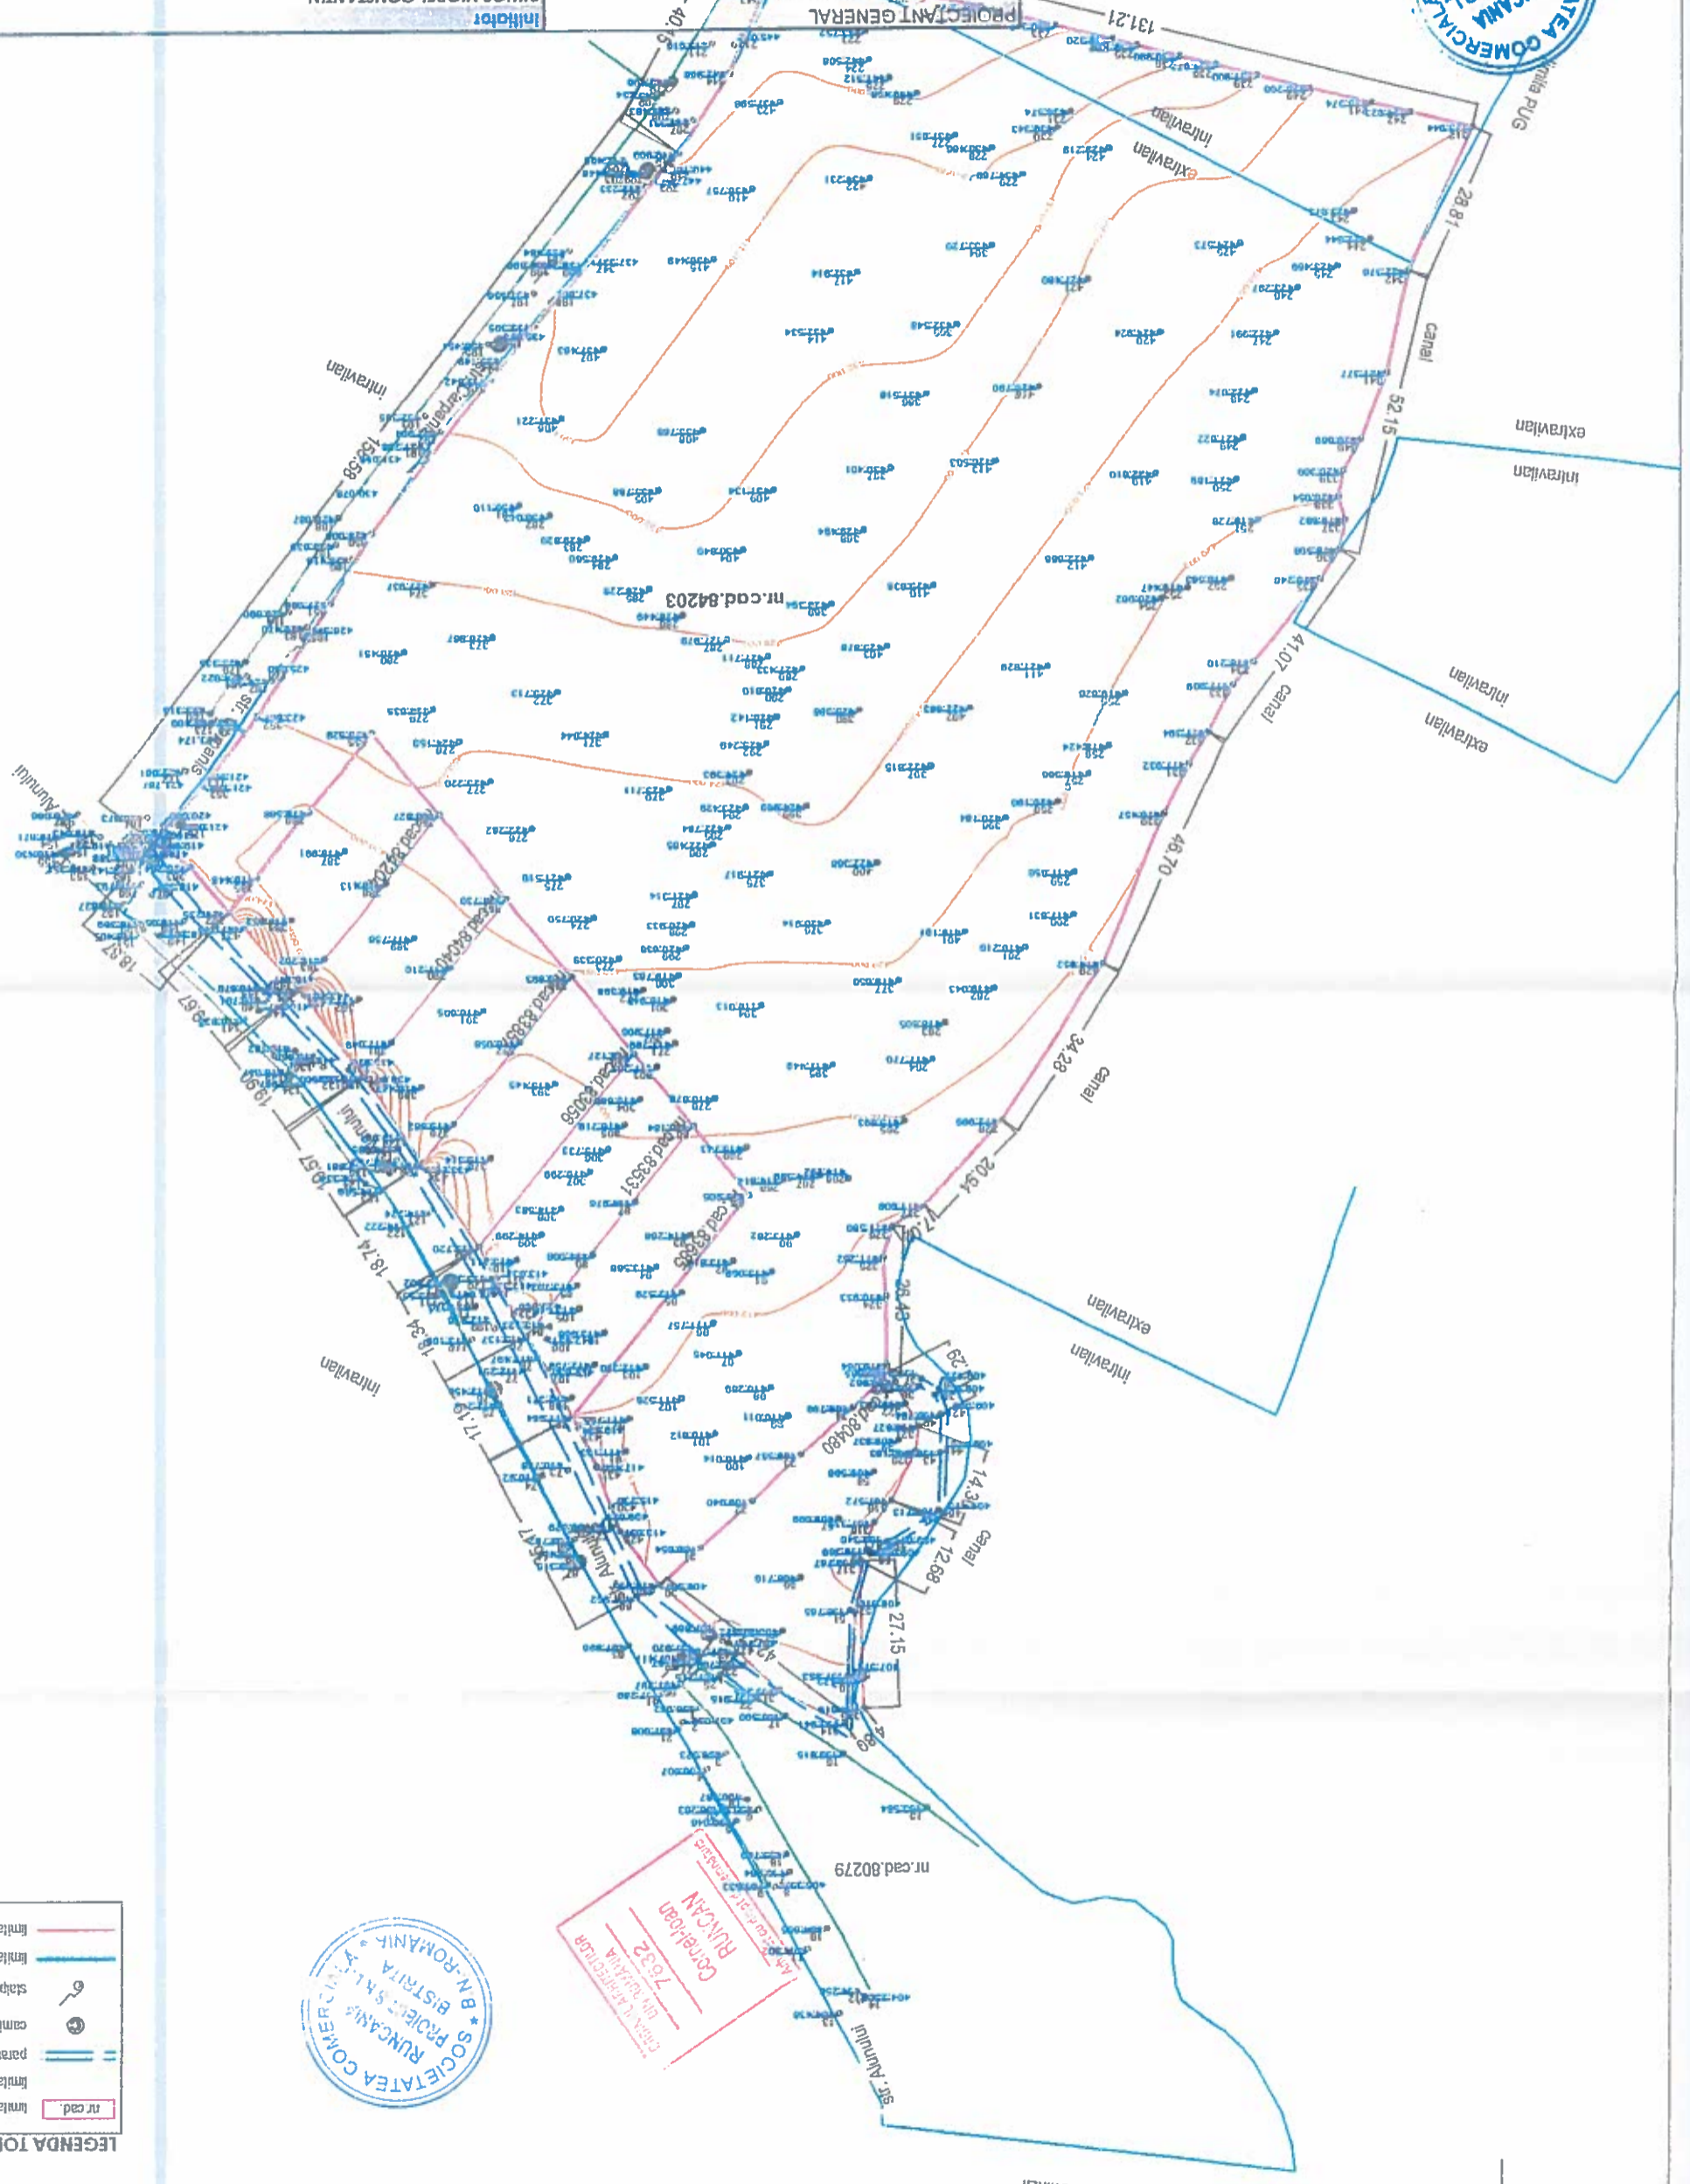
Inițiator
PROIECTANT GENERAL
131.21
40.15
28.81
limita PUG
intravilan
extravilan
52.15
canal
extravilan
intravilan
41.07
canal
intravilan
extravilan
46.70
34.28
canal
20.94
17.01
26.45
extravilan
intravilan
14.31
12.68
canal
27.15
4.80
nr.cad.84203
nr.cad.80480
nr.cad.80279
138.58
intravilan
str. Aluniului
18.97
19.67
19.91
16.57
18.74
13.34
17.19
17.17
Aluniului
intravilan
str. Aluniului
SOCIETATEA COMERCIALĂ RUNCAN PROIECT S.R.L. BISTRIȚA * B-N ROMÂNIA *
Corneliu-Ioan RUNCAN
7032
ORDINUL ARHITECȚILOR DIN ROMÂNIA
LEGENDA
nr.cad.
SOCIETATEA COMERCIALĂ